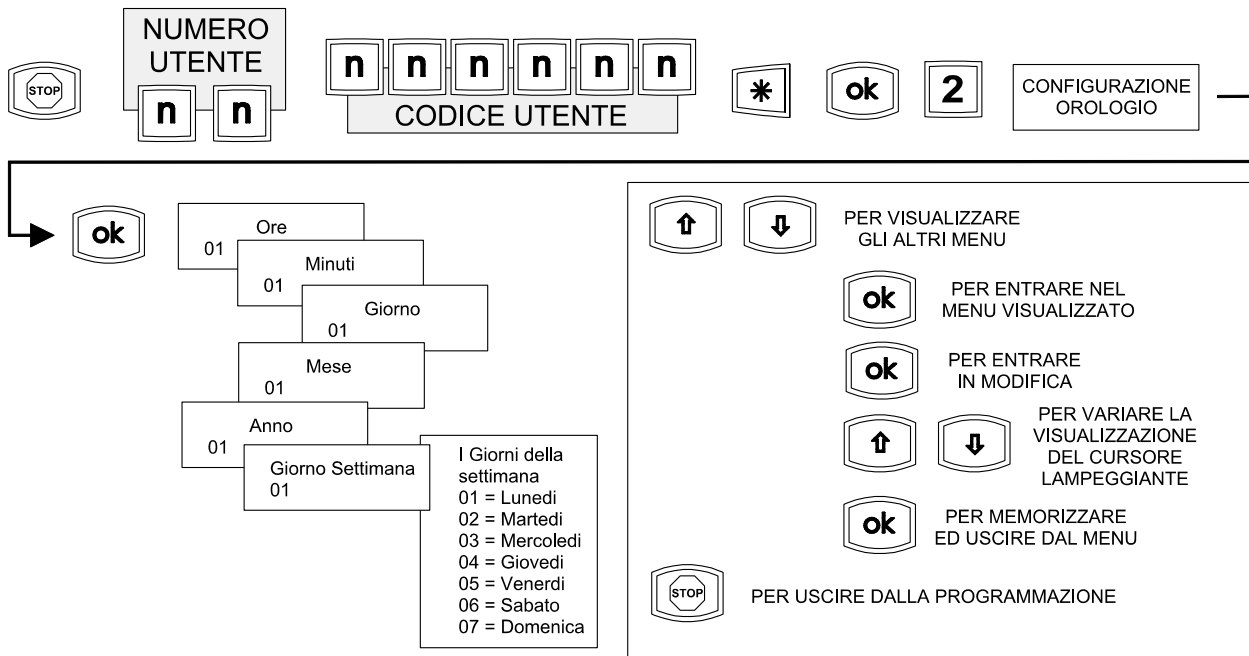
STOP

NUMERO UTENTE
n n

n n n n n n
CODICE UTENTE

✱

ok

2

CONFIGURAZIONE OROLOGIO

ok

Ore
01

Minuti
01

Giorno
01

Mese
01

Anno
01

Giorno Settimana
01

I Giorni della settimana
01 = Lunedi
02 = Martedi
03 = Mercoledi
04 = Giovedi
05 = Venerdi
06 = Sabato
07 = Domenica

⇧ ⇩ PER VISUALIZZARE GLI ALTRI MENU

ok PER ENTRARE NEL MENU VISUALIZZATO

ok PER ENTRARE IN MODIFICA

⇧ ⇩ PER VARIARE LA VISUALIZZAZIONE DEL CURSORE LAMPEGGIANTE

ok PER MEMORIZZARE ED USCIRE DAL MENU

STOP PER USCIRE DALLA PROGRAMMAZIONE